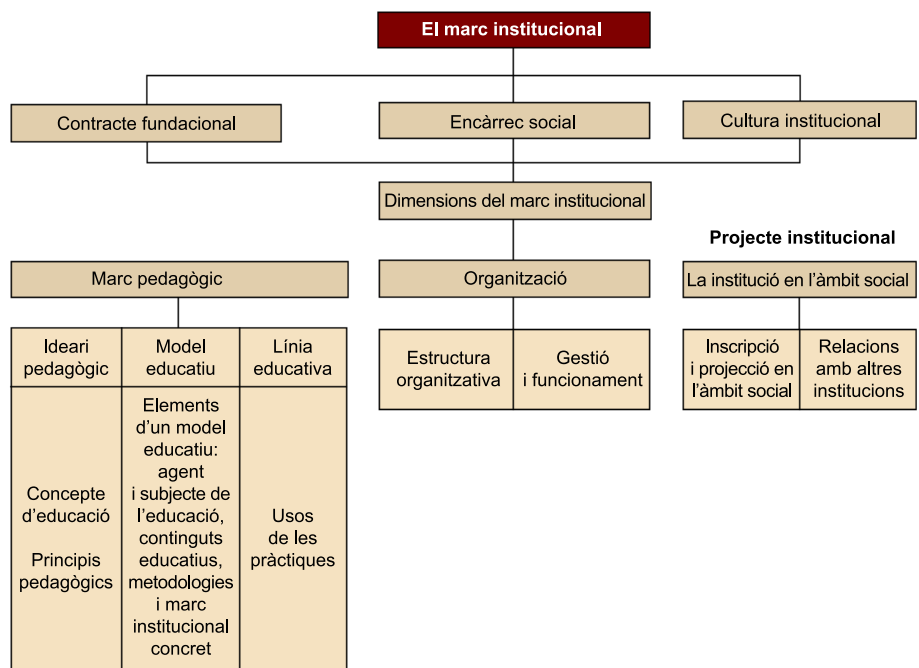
El marc institucional

Contracte fundacional

Encàrrec social

Cultura institucional

Dimensions del marc institucional

Projecte institucional

Marc pedagògic

Organització

La institució en l'àmbit social

| Ideari pedagògic | Model educatiu | Línia educativa |
|---|---|---|
| Concepte d'educació Principis pedagògics | Elements d'un model educatiu: agent i subjecte de l'educació, continguts educatius, metodologies i marc institucional concret | Usos de les pràctiques |

| Estructura organitzativa | Gestió i funcionament |
|---|---|

| Inscripció i projecció en l'àmbit social | Relacions amb altres institucions |
|---|---|